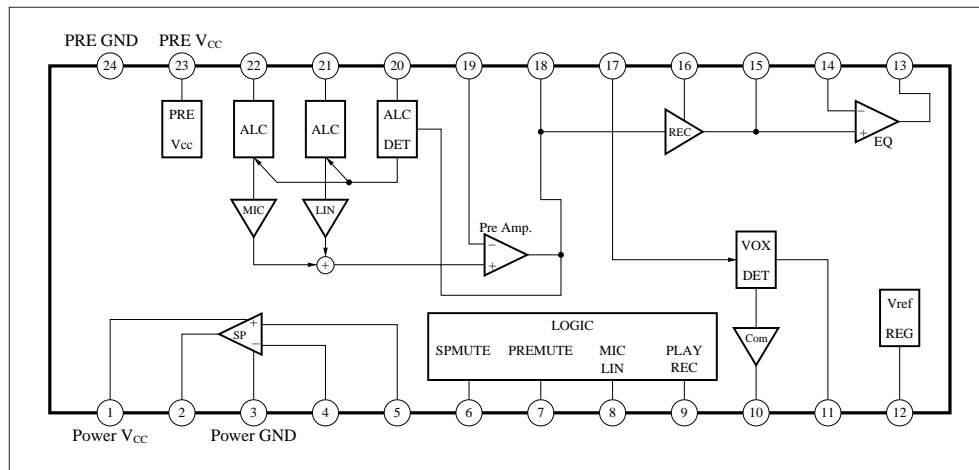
PRE GND PRE $V_{CC}$

24 23 22 21 20 19 18 17 16 15 14 13

PRE Vcc

ALC

ALC

ALC DET

REC

EQ

MIC

LIN

Pre Amp.

VOX DET

SP

LOGIC

SPMUTE PREMUTE MIC LIN PLAY REC

Com

Vref REG

1 2 3 4 5 6 7 8 9 10 11 12

Power $V_{CC}$ Power GND